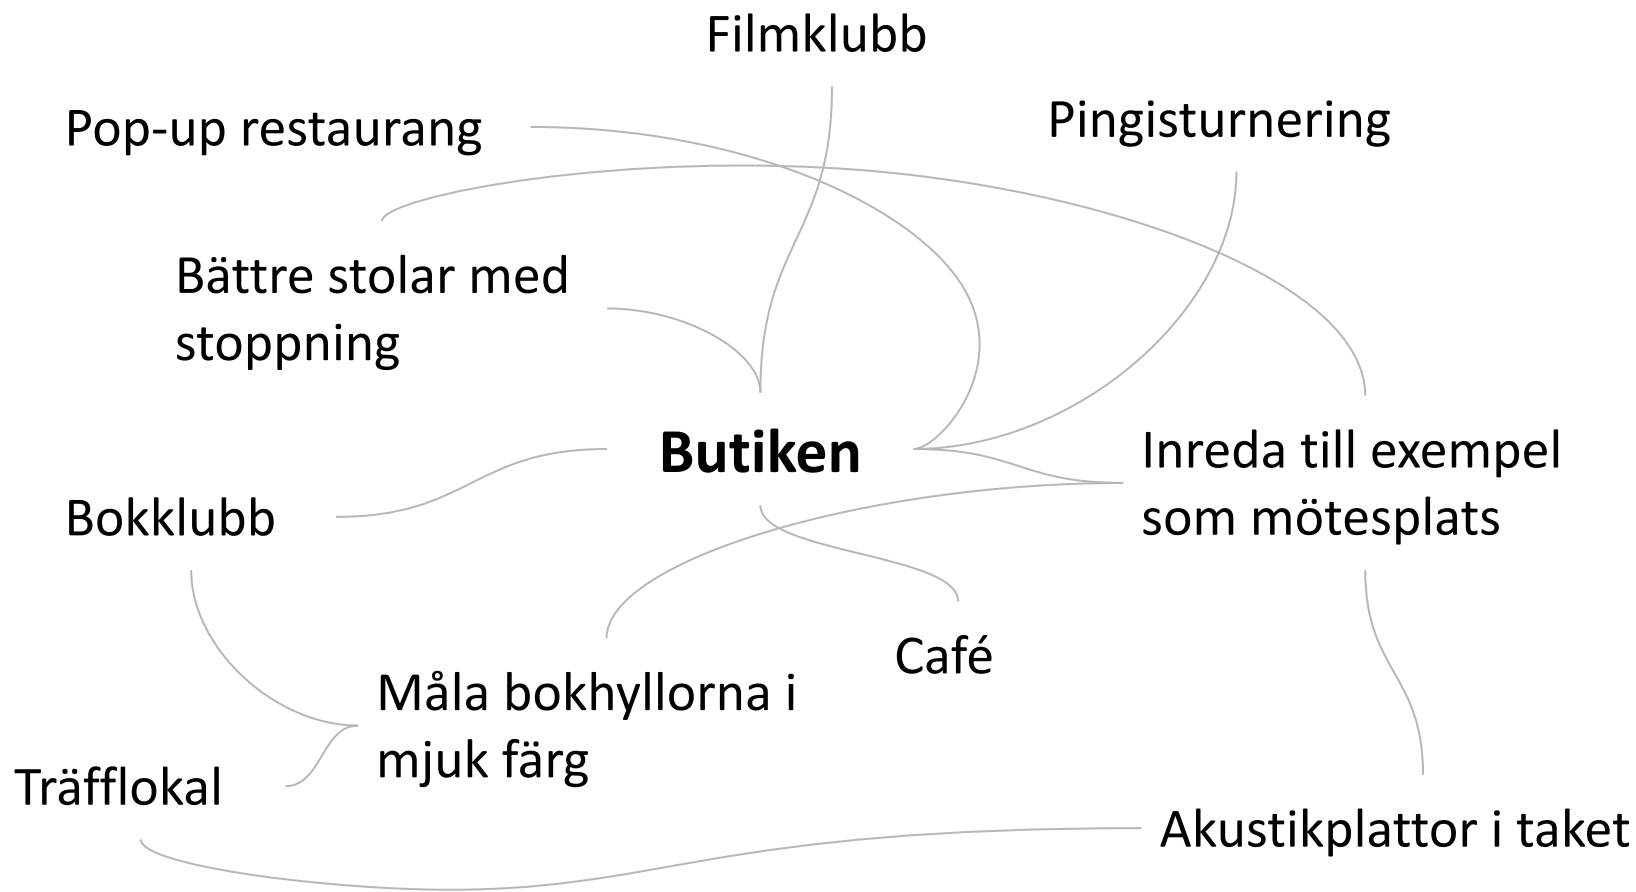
Filmklubb

Pop-up restaurang

Pingisturnering

Bättre stolar med stoppning

**Butiken**

Inreda till exempel som mötesplats

Bokklubb

Café

Måla bokhyllorna i mjuk färg

Träfflokal

Akustikplattor i taket